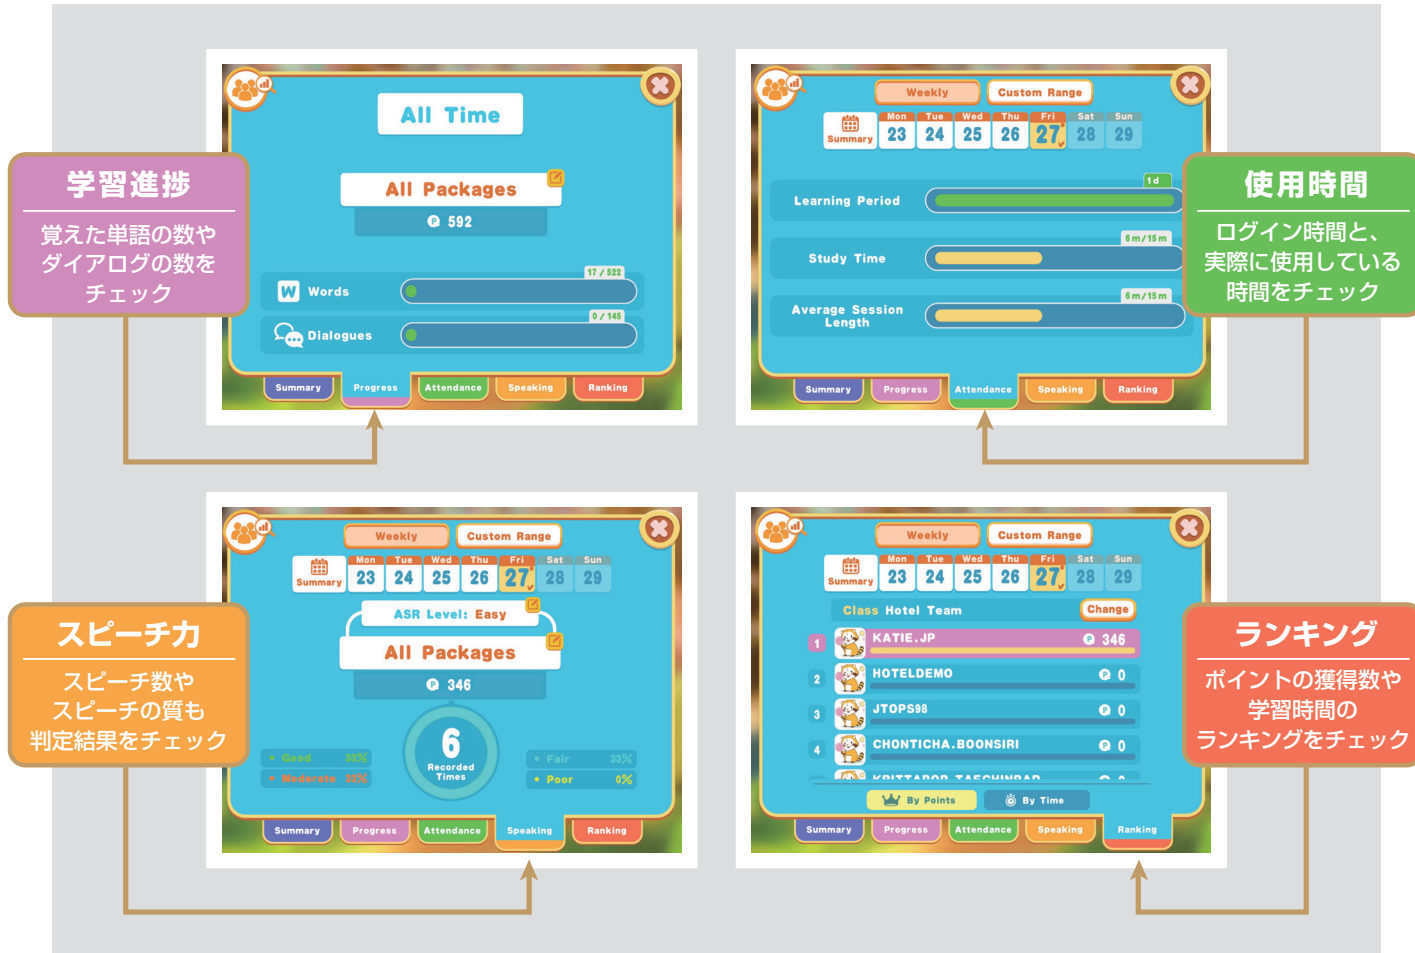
学習進捗
覚えた単語の数やダイアログの数をチェック

All Time
All Packages
592
17 / 522
Words
0 / 145
Dialogues
Summary Progress Attendance Speaking Ranking

Weekly Custom Range
Summary Mon 23 Tue 24 Wed 25 Thu 26 Fri 27 Sat 28 Sun 29
1d
Learning Period
6m / 15m
Study Time
6m / 15m
Average Session Length
Summary Progress Attendance Speaking Ranking

使用時間
ログイン時間と、実際に使用している時間をチェック

スピーチ力
スピーチ数やスピーチの質も判定結果をチェック

Weekly Custom Range
Summary Mon 23 Tue 24 Wed 25 Thu 26 Fri 27 Sat 28 Sun 29
ASR Level: Easy
All Packages
346
6
Recorded Times
Good 33%
Moderate 33%
Fair 33%
Poor 0%
Summary Progress Attendance Speaking Ranking

Weekly Custom Range
Summary Mon 23 Tue 24 Wed 25 Thu 26 Fri 27 Sat 28 Sun 29
Class Hotel Team
Change
1 KATIE.JP 346
2 HOTELDEMO 0
3 JTOPS98 0
4 CHONTICHA.BOONSIRI 0
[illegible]
By Points By Time
Summary Progress Attendance Speaking Ranking

ランキング
ポイントの獲得数や学習時間のランキングをチェック